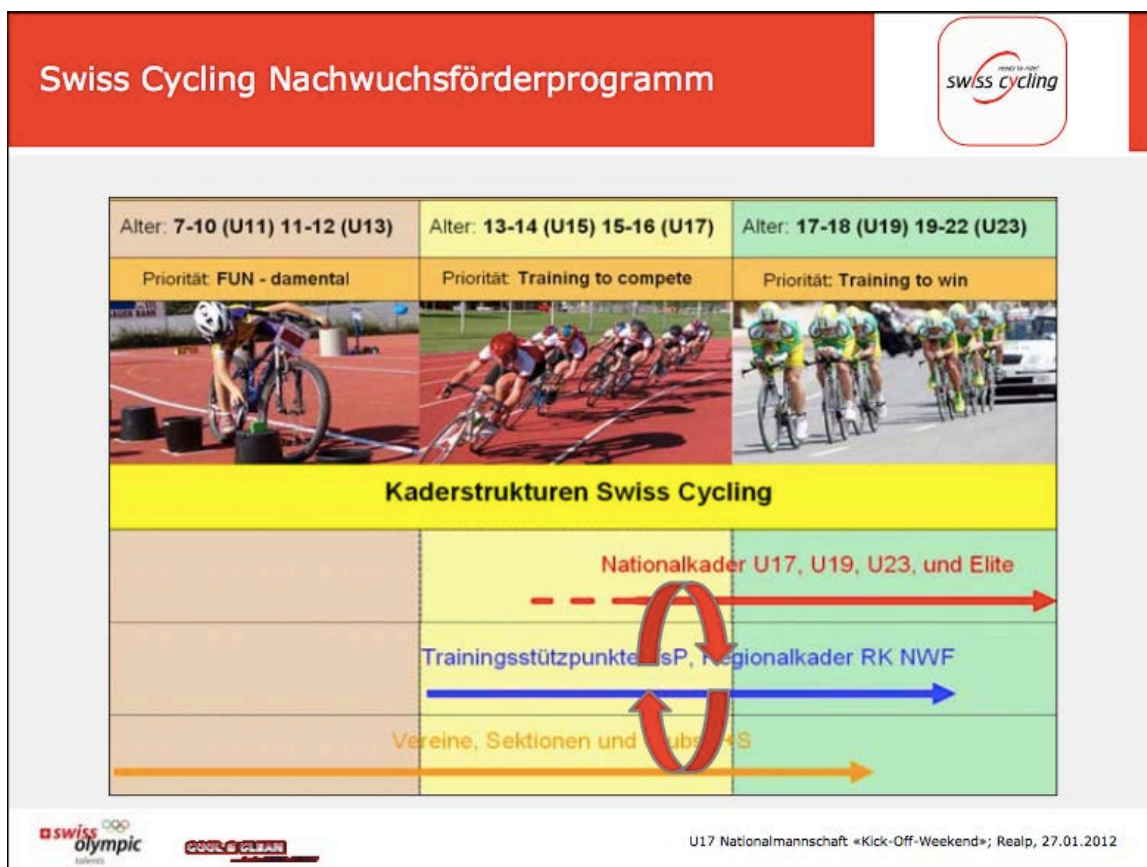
Swiss Cycling Nachwuchsförderprogramm

ready to ride!
swiss cycling

| Alter: 7-10 (U11) 11-12 (U13) | Alter: 13-14 (U15) 15-16 (U17) | Alter: 17-18 (U19) 19-22 (U23) |
|---|---|---|
| Priorität: FUN - damental | Priorität: Training to compete | Priorität: Training to win |

Kaderstrukturen Swiss Cycling

Nationalkader U17, U19, U23, und Elite

Trainingsstützpunkte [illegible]sP, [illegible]egionalkader RK NWF

Vereine, Sektionen und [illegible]ubs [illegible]S

swiss olympic talents

COOL & CLEAN

U17 Nationalmannschaft «Kick-Off-Weekend»; Realp, 27.01.2012